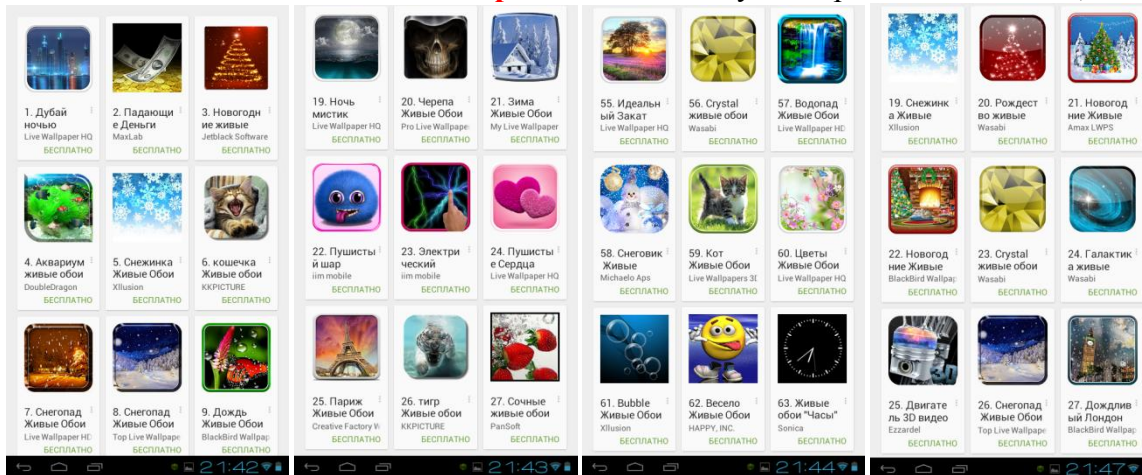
1. Дубай ночью
Live Wallpaper HQ
БЕСПЛАТНО

2. Падающие Деньги
MaxLab
БЕСПЛАТНО

3. Новогодние живые
Jetblack Software
БЕСПЛАТНО

4. Аквариум живые обои
DoubleDragon
БЕСПЛАТНО

5. Снежинка Живые Обои
Xllusion
БЕСПЛАТНО

6. кошечка Живые обои
KKPICTURE
БЕСПЛАТНО

7. Снегопад Живые Обои
Live Wallpaper HD
БЕСПЛАТНО

8. Снегопад Живые Обои
Top Live Wallpape
БЕСПЛАТНО

9. Дождь Живые Обои
BlackBird Wallpap
БЕСПЛАТНО

21:42

19. Ночь мистик
Live Wallpaper HQ
БЕСПЛАТНО

20. Черепа Живые Обои
Pro Live Wallpape
БЕСПЛАТНО

21. Зима Живые Обои
My Live Wallpaper
БЕСПЛАТНО

22. Пушистый шар
iim mobile
БЕСПЛАТНО

23. Электрический
iim mobile
БЕСПЛАТНО

24. Пушистые Сердца
Live Wallpaper HQ
БЕСПЛАТНО

25. Париж Живые Обои
Creative Factory W
БЕСПЛАТНО

26. тигр Живые обои
KKPICTURE
БЕСПЛАТНО

27. Сочные живые обои
PanSoft
БЕСПЛАТНО

21:43

55. Идеальный Закат
Live Wallpaper HQ
БЕСПЛАТНО

56. Crystal живые обои
Wasabi
БЕСПЛАТНО

57. Водопад Живые Обои
Live Wallpaper HD
БЕСПЛАТНО

58. Снеговик Живые
Michaelo Aps
БЕСПЛАТНО

59. Кот Живые Обои
Live Wallpapers 3D
БЕСПЛАТНО

60. Цветы Живые Обои
Live Wallpaper HQ
БЕСПЛАТНО

61. Bubble Живые Обои
Xllusion
БЕСПЛАТНО

62. Весело Живые Обои
HAPPY, INC.
БЕСПЛАТНО

63. Живые обои "Часы"
Sonica
БЕСПЛАТНО

21:44

19. Снежинка Живые
Xllusion
БЕСПЛАТНО

20. Рождество живые
Wasabi
БЕСПЛАТНО

21. Новогодние Живые
Amax LWPS
БЕСПЛАТНО

22. Новогодние Живые
BlackBird Wallpap
БЕСПЛАТНО

23. Crystal живые обои
Wasabi
БЕСПЛАТНО

24. Галактика живые
Wasabi
БЕСПЛАТНО

25. Двигатель 3D видео
Ezzardel
БЕСПЛАТНО

26. Снегопад Живые Обои
Top Live Wallpape
БЕСПЛАТНО

27. Дождливый Лондон
BlackBird Wallpap
БЕСПЛАТНО

21:47